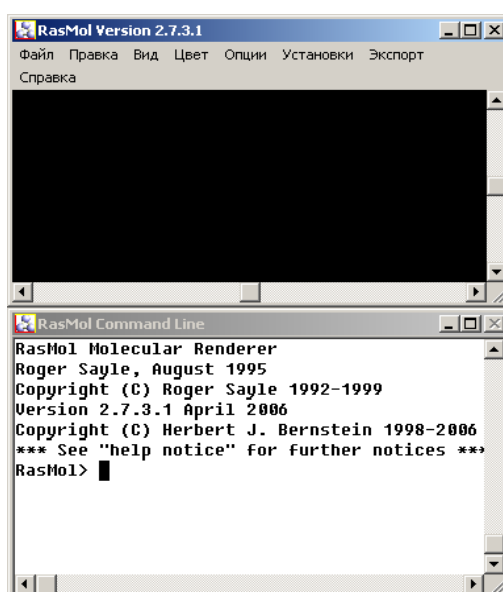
RasMol Version 2.7.3.1

Файл Правка Вид Цвет Опции Установки Экспорт Справка

RasMol Command Line

RasMol Molecular Renderer
Roger Sayle, August 1995
Copyright (C) Roger Sayle 1992-1999
Version 2.7.3.1 April 2006
Copyright (C) Herbert J. Bernstein 1998-2006
*** See "help notice" for further notices ***
RasMol>